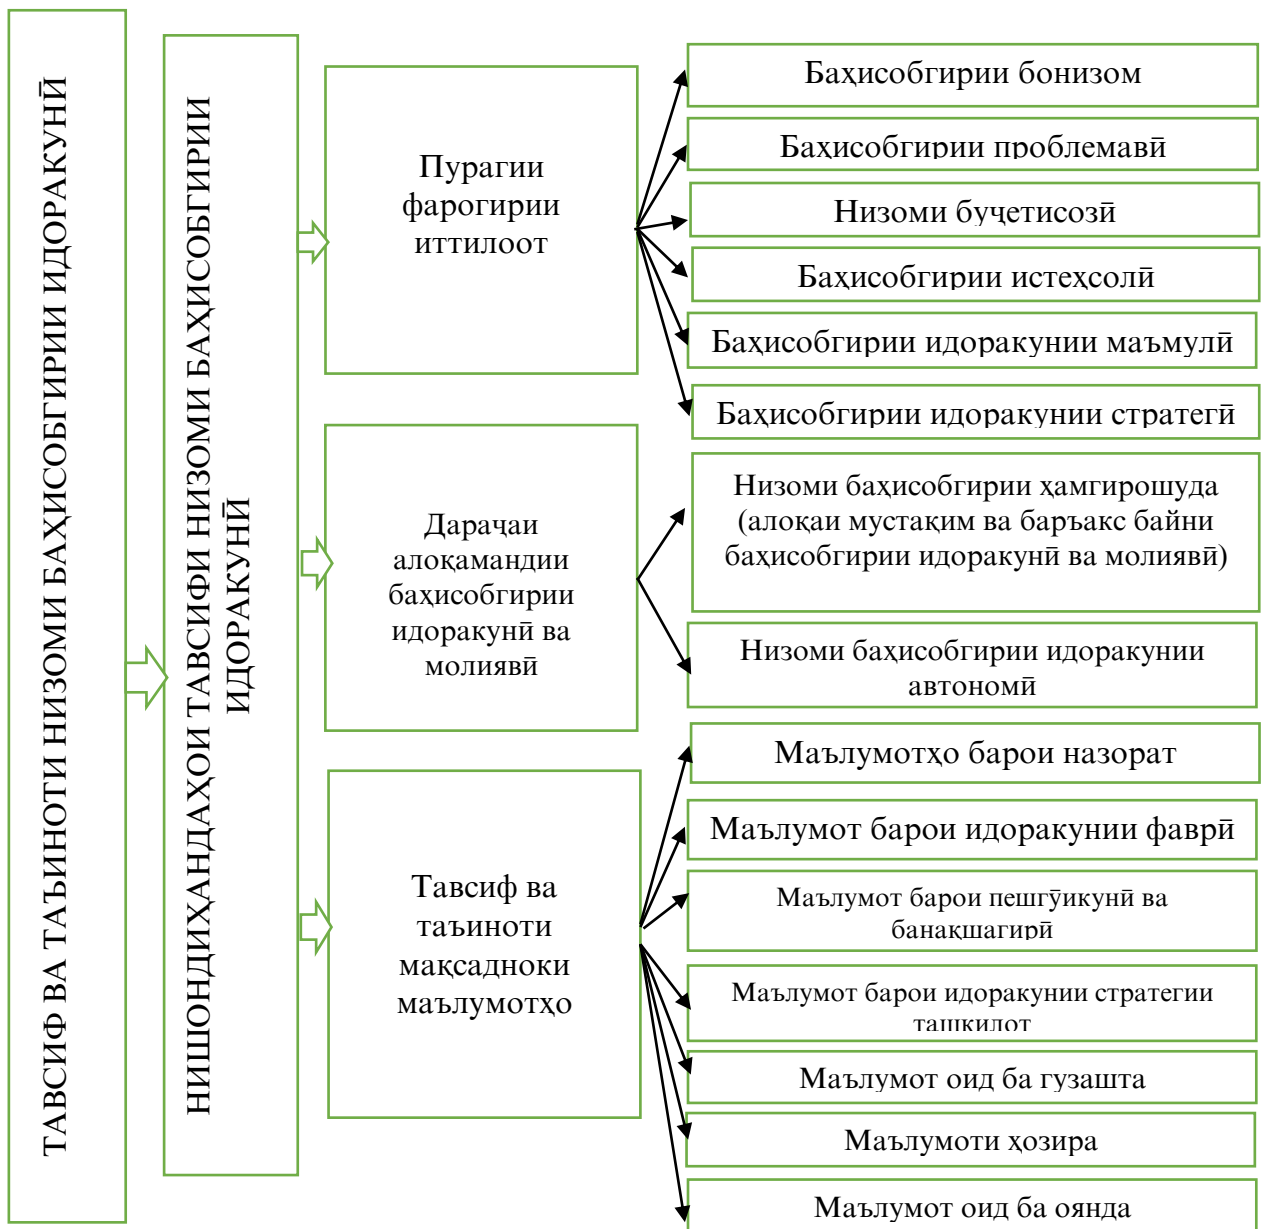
ТАВСИФ ВА ТАЪИНОТИ НИЗОМИ БАҲИСОБГИРИИ ИДОРАКУНӢ

НИШОНДИҲАНДАҲОИ ТАВСИФИ НИЗОМИ БАҲИСОБГИРИИ ИДОРАКУНӢ

Пурагии фарогирии иттилоот

Баҳисобгирии бонизом

Баҳисобгирии проблемавӣ

Низоми буҷетисозӣ

Баҳисобгирии истеҳсолӣ

Баҳисобгирии идоракунии маъмулӣ

Баҳисобгирии идоракунии стратегӣ

Дараҷаи алоқамандии баҳисобгирии идоракунӣ ва молиявӣ

Низоми баҳисобгирии ҳамгирошуда (алоқаи мустақим ва баръакс байни баҳисобгирии идоракунӣ ва молиявӣ)

Низоми баҳисобгирии идоракунии автономӣ

Тавсиф ва таъиноти мақсадноки маълумотҳо

Маълумотҳо барои назорат

Маълумот барои идоракунии фаврӣ

Маълумот барои пешгӯикунӣ ва банақшагирӣ

Маълумот барои идоракунии стратегии ташкилот

Маълумот оид ба гузашта

Маълумоти ҳозира

Маълумот оид ба оянда